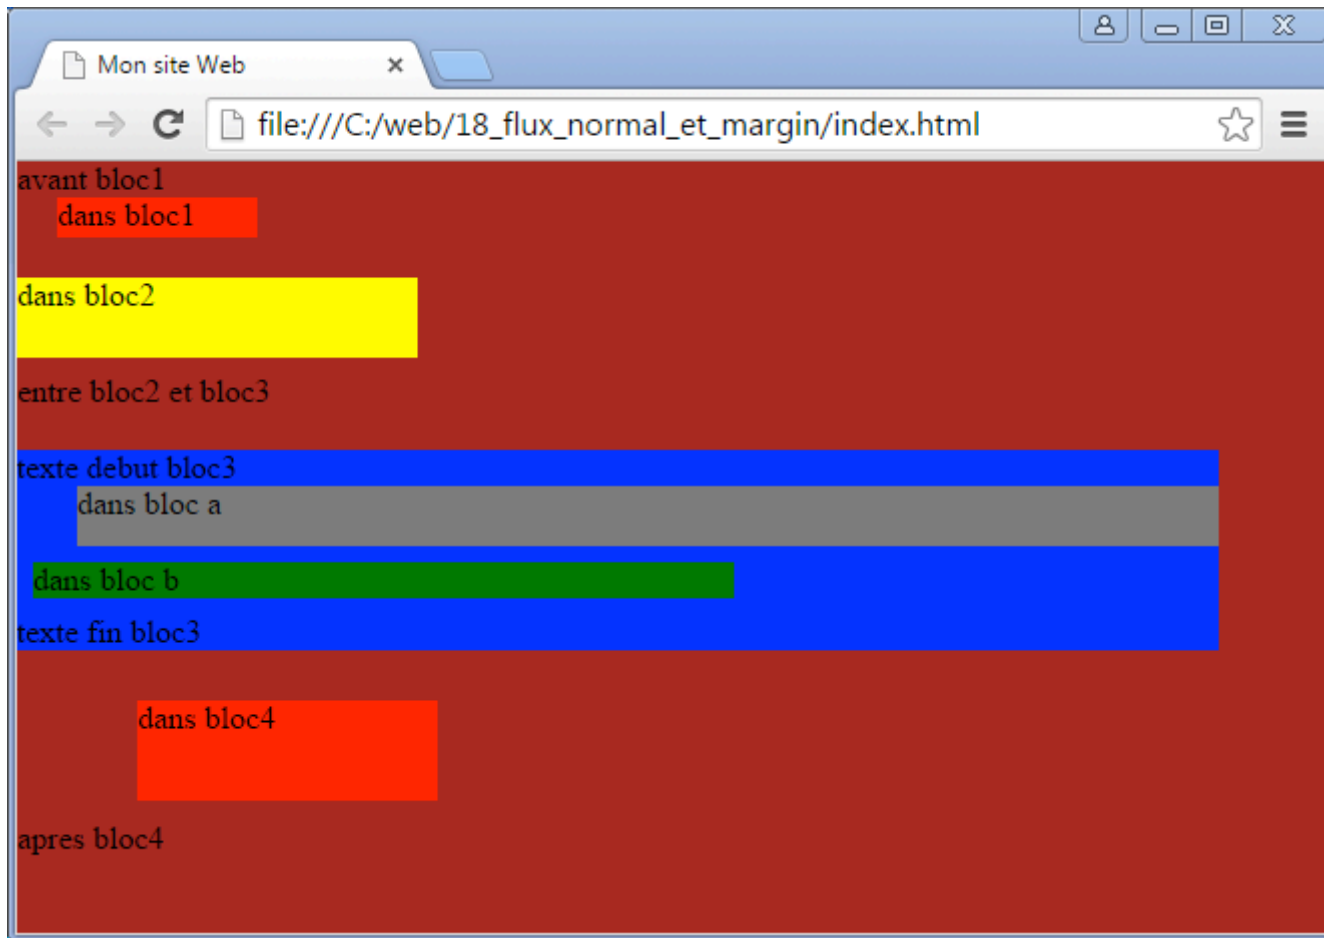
Mon site Web ×

file:///C:/web/18_flux_normal_et_margin/index.html

avant bloc1

dans bloc1

dans bloc2

entre bloc2 et bloc3

texte debut bloc3

dans bloc a

dans bloc b

texte fin bloc3

dans bloc4

apres bloc4